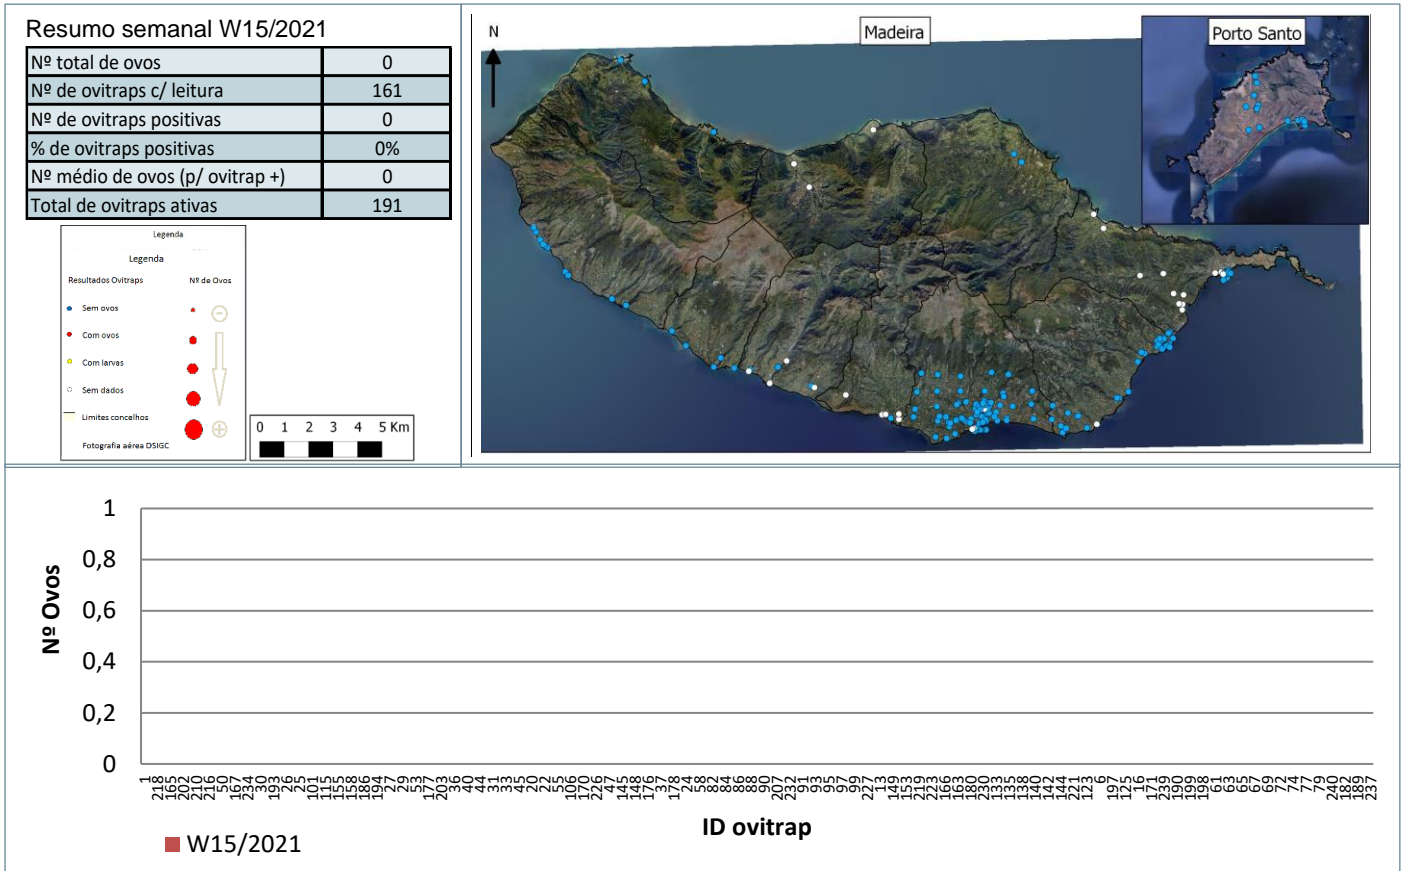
Resumo semanal W15/2021

| | |
|---|---|
| Nº total de ovos | 0 |
| Nº de ovitraps c/ leitura | 161 |
| Nº de ovitraps positivas | 0 |
| % de ovitraps positivas | 0% |
| Nº médio de ovos (p/ ovitrap +) | 0 |
| Total de ovitraps ativas | 191 |

Legenda

Legenda

Resultados Ovitraps

Nº de Ovos

Sem ovos

Com ovos

Com larvas

Sem dados

Limites concelhos

Fotografia aérea DSIGC

0 1 2 3 4 5 Km

N

Madeira

Porto Santo

1
0,8
0,6
0,4
0,2
0

Nº Ovos

1 218 165 202 210 216 50 167 234 30 193 26 25 101 115 155 158 186 194 27 29 53 177 203 36 40 44 31 33 45 20 22 55 106 170 226 147 145 148 176 37 178 24 58 82 84 86 88 90 207 232 91 93 95 97 99 227 213 149 153 219 223 166 163 180 230 133 135 138 140 142 144 221 123 6 197 125 16 171 239 190 196 198 61 63 65 67 69 72 74 77 79 240 182 189 237

ID ovitrap

W15/2021